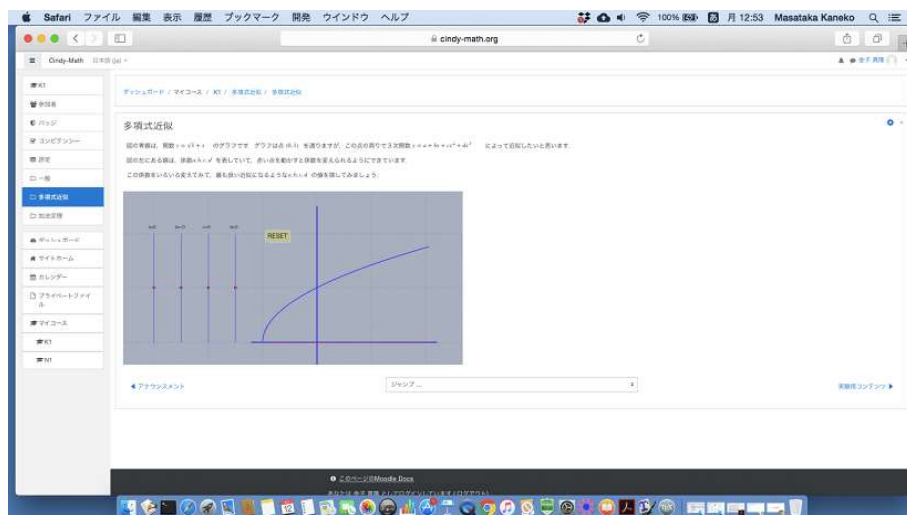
Safari ファイル 編集 表示 履歴 ブックマーク 開発 ウインドウ ヘルプ

100% 月 12:53 Masataka Kaneko

cindy-math.org

Cindy-Math 日本語 (ja)

K1
参加者
バッジ
コンピテンシー
評定
一般
多項式近似
加法定理
ダッシュボード
サイトホーム
カレンダー
プライベートファイル
マイコース
K1
N1

ダッシュボード / マイコース / K1 / 多項式近似 / 多項式近似

多項式近似

図の青線は、関数 $y=\sqrt{x+1}$ のグラフです。グラフは点 (0,1) を通りますが、この点の周りで3次関数 $y=a+bx+cx^2+dx^3$ によって近似したいと思います。

図の左にある線は、係数a,b,c,d を表していて、赤い点を動かすと係数を変えられるようにできています。

この係数をいろいろ変えてみて、最も良い近似になるようなa,b,c,d の値を探してみましょう。

a=1 b=0 c=0 d=0

RESET

◀ アナウンスメント

ジャンプ ...

次のコンテンツ ▶

このページのMoodle Docs

あなたは 金子 真隆 としてログインしています (ログアウト)